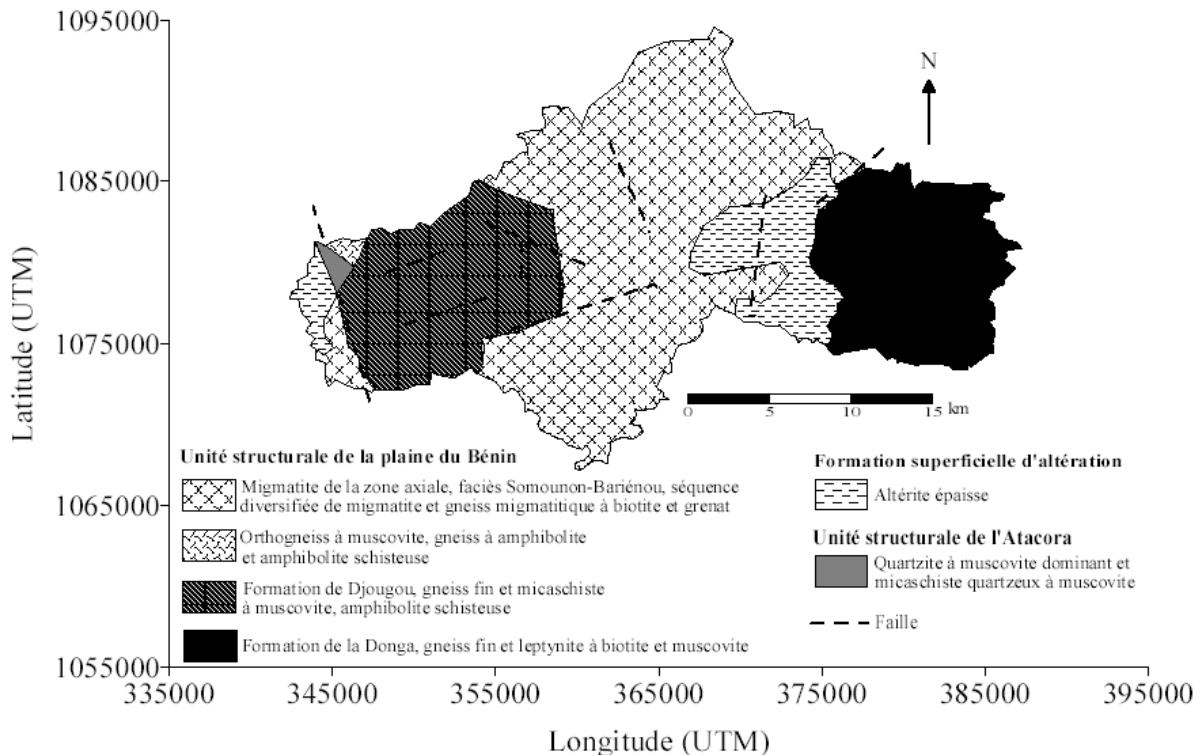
1095000

1085000

1075000

1065000

1055000

Latitude (UTM)

335000 345000 355000 365000 375000 385000 395000

Longitude (UTM)

N

0 5 10 15 km

Unité structurale de la plaine du Bénin

Migmatite de la zone axiale, faciès Somounon-Bariénou, séquence diversifiée de migmatite et gneiss migmatitique à biotite et grenat

Orthogneiss à muscovite, gneiss à amphibolite et amphibolite schisteuse

Formation de Djougou, gneiss fin et micaschiste à muscovite, amphibolite schisteuse

Formation de la Donga, gneiss fin et leptynite à biotite et muscovite

Formation superficielle d'altération

Altérite épaisse

Unité structurale de l'Atacora

Quartzite à muscovite dominant et micaschiste quartzeux à muscovite

Faille